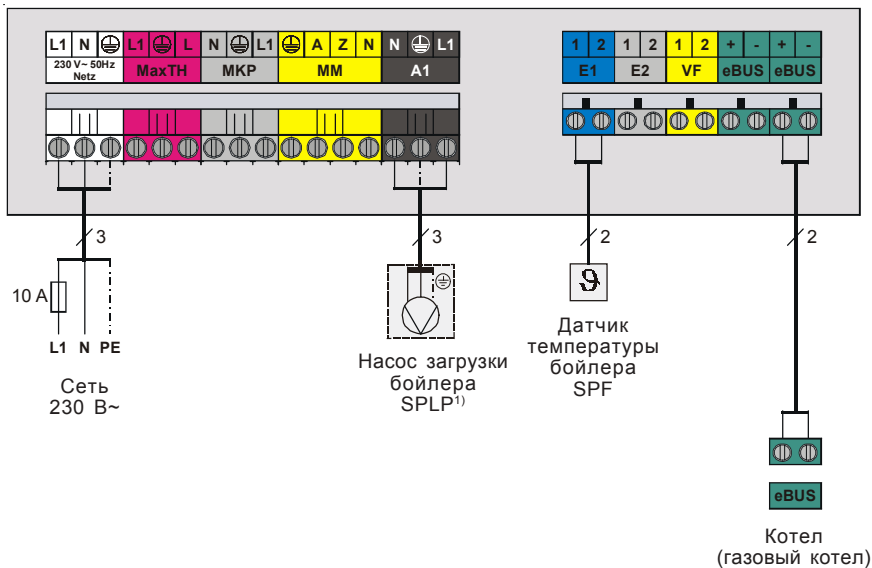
L1 N ⏚ L1 ⏚ L N ⏚ L1 ⏚ A Z N N ⏚ L1

230 V~ 50Hz Netz

MaxTH

MKP

MM

A1

1 2 1 2 1 2 + - + -

E1

E2

VF

eBUS

eBUS

3

3

2

2

10 A

L1 N PE

Сеть 230 В~

Насос загрузки бойлера SPLP$^{1)}$

ϑ

Датчик температуры бойлера SPF

eBUS

Котел (газовый котел)